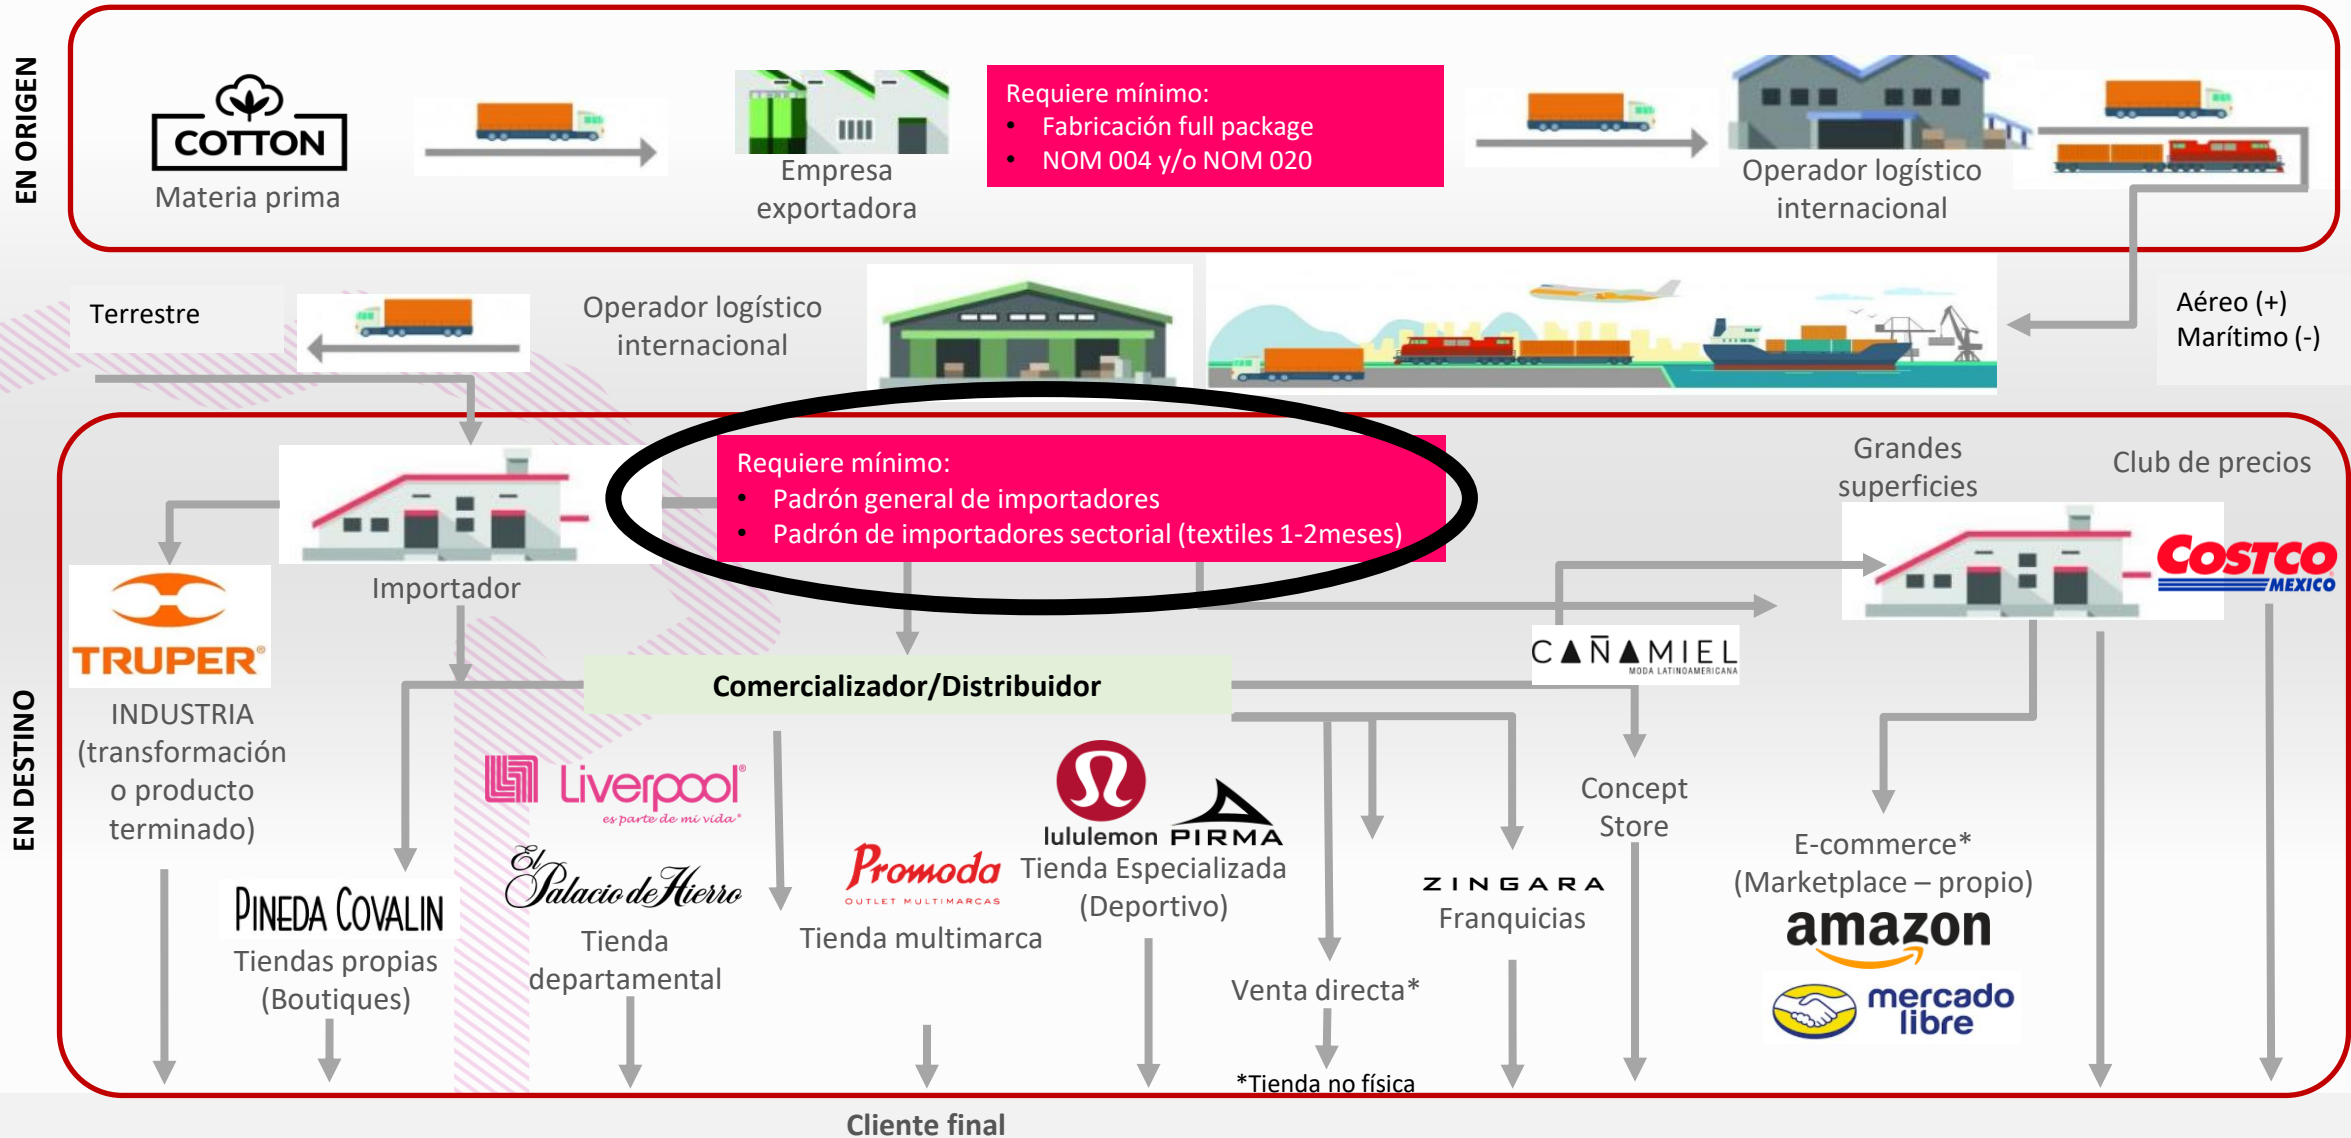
EN ORIGEN

COTTON
Materia prima

Empresa exportadora

Requiere mínimo:
- Fabricación full package
- NOM 004 y/o NOM 020

Operador logístico internacional

Terrestre

Operador logístico internacional

Aéreo (+)
Marítimo (-)

EN DESTINO

Importador

Requiere mínimo:
- Padrón general de importadores
- Padrón de importadores sectorial (textiles 1-2meses)

Grandes superficies

Club de precios

COSTCO MEXICO

TRUPER
INDUSTRIA (transformación o producto terminado)

Comercializador/Distribuidor

CAÑAMIEL MODA LATINOAMERICANA

Liverpool es parte de mi vida

El Palacio de Hierro
Tienda departamental

PINEDA COVALIN
Tiendas propias (Boutiques)

Promoda OUTLET MULTIMARCAS
Tienda multimarca

lululemon PIRMA
Tienda Especializada (Deportivo)

Venta directa*

*Tienda no física

ZINGARA
Franquicias

Concept Store

E-commerce* (Marketplace – propio)
amazon
mercado libre

Cliente final